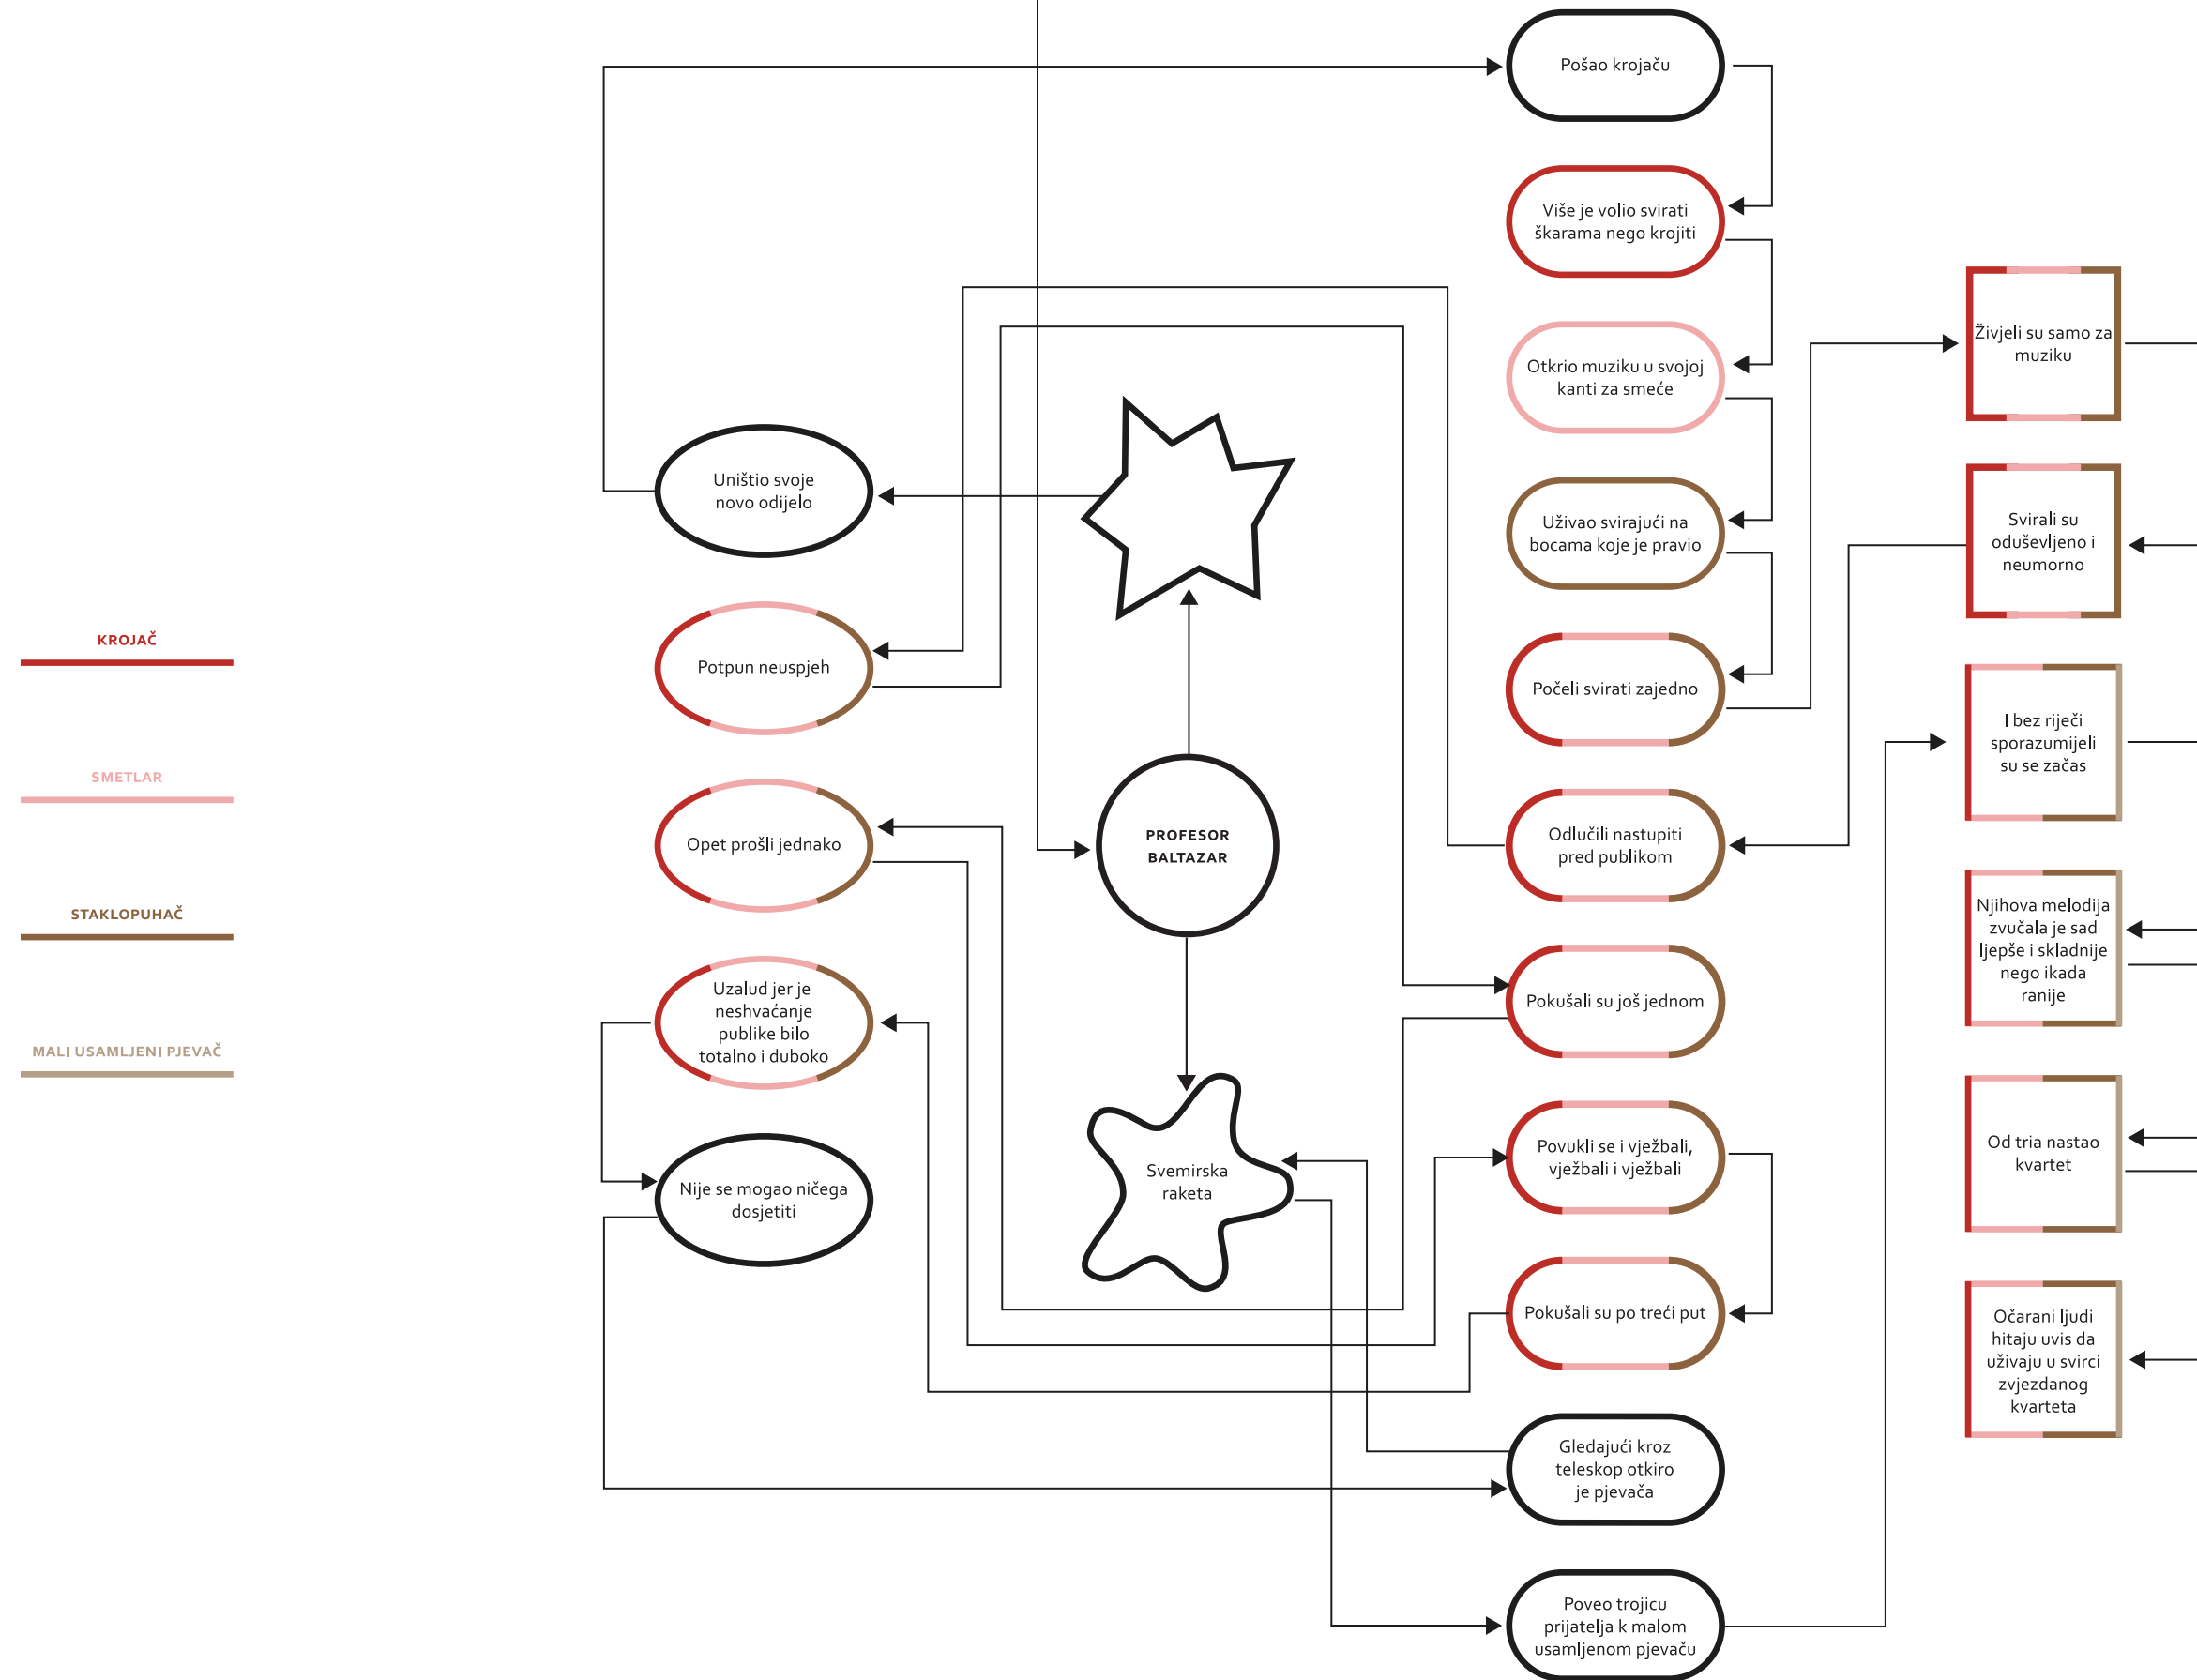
KROJAČ

SMETLAR

STAKLOPUHAČ

MALI USAMLJENI PJEVAČ

Uništio svoje novo odijelo

Potpun neuspjeh

Opet prošli jednako

Uzalud jer je neshvaćanje publike bilo totalno i duboko

Nije se mogao ničega dosjetiti

PROFESOR BALTAZAR

Svemirska raketa

Pošao krojaču

Više je volio svirati škarama nego krojiti

Otkrio muziku u svojoj kanti za smeće

Uživao svirajući na bocama koje je pravio

Počeli svirati zajedno

Odlučili nastupiti pred publikom

Pokušali su još jednom

Povukli se i vježbali, vježbali i vježbali

Pokušali su po treći put

Gledajući kroz teleskop otkiro je pjevača

Poveo trojicu prijatelja k malom usamljenom pjevaču

Živjeli su samo za muziku

Svirali su oduševljeno i neumorno

I bez riječi sporazumijeli su se začas

Njihova melodija zvučala je sad ljepše i skladnije nego ikada ranije

Od tria nastao kvartet

Očarani ljudi hitaju uvis da uživaju u svirci zvjezdanog kvarteta